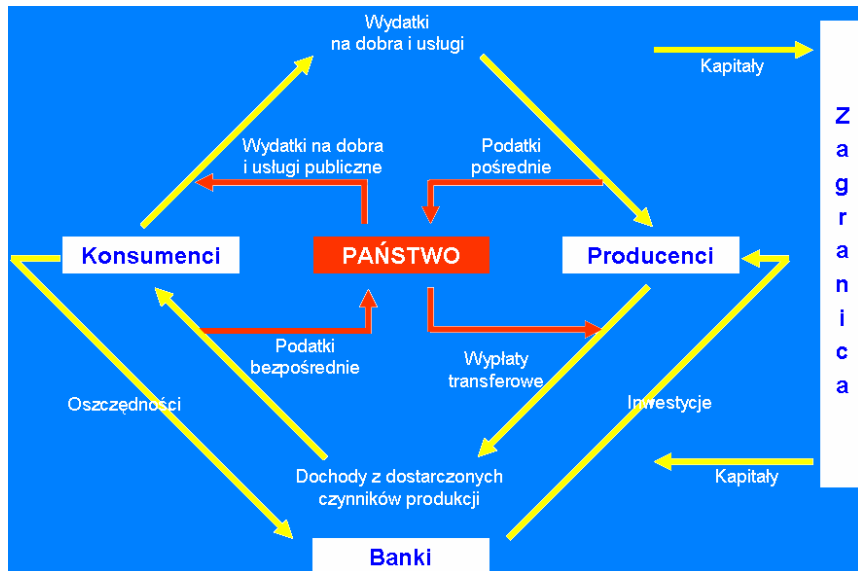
Wydatki na dobra i usługi

Kapitały

Zagranica

Wydatki na dobra i usługi publiczne

Podatki pośrednie

Konsumenci

PAŃSTWO

Producenci

Podatki bezpośrednie

Wypłaty transferowe

Oszczędności

Inwestycje

Dochody z dostarczonych czynników produkcji

Kapitały

Banki